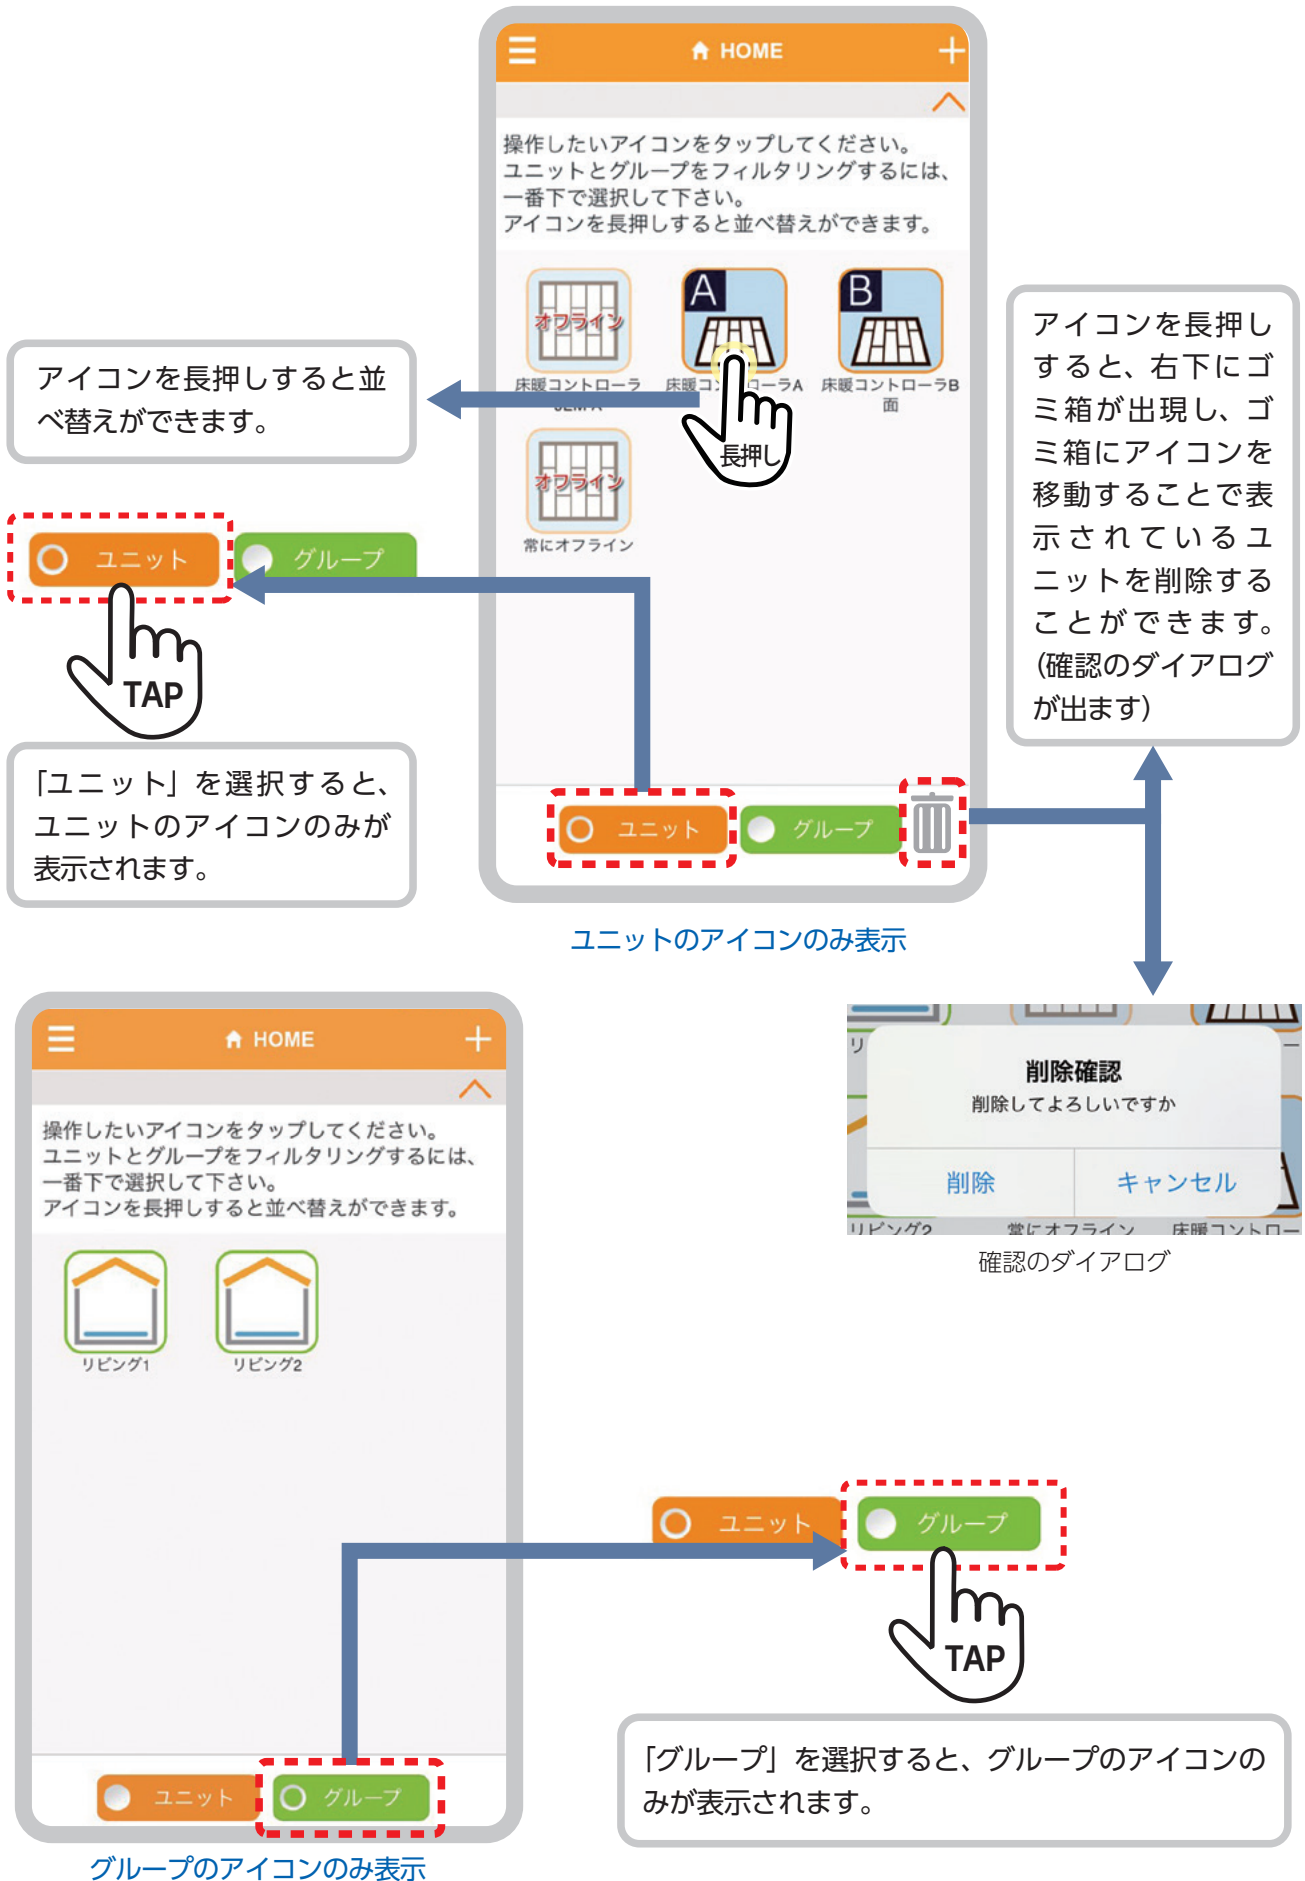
HOME

操作したいアイコンをタップしてください。
ユニットとグループをフィルタリングするには、一番下で選択して下さい。
アイコンを長押しすると並べ替えができます。

A
B
オフライン
床暖コントローラ
床暖コン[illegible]ーラA
床暖コントローラB
面
長押し
オフライン
常にオフライン

アイコンを長押しすると並べ替えができます。

アイコンを長押しすると、右下にゴミ箱が出現し、ゴミ箱にアイコンを移動することで表示されているユニットを削除することができます。(確認のダイアログが出ます)

ユニット
グループ
TAP

「ユニット」を選択すると、ユニットのアイコンのみが表示されます。

ユニット
グループ

ユニットのアイコンのみ表示

削除確認
削除してよろしいですか
削除
キャンセル
リビング2
常にオフライン
床暖コントロー

確認のダイアログ

HOME

操作したいアイコンをタップしてください。
ユニットとグループをフィルタリングするには、一番下で選択して下さい。
アイコンを長押しすると並べ替えができます。

リビング1
リビング2

ユニット
グループ

グループのアイコンのみ表示

ユニット
グループ
TAP

「グループ」を選択すると、グループのアイコンのみが表示されます。